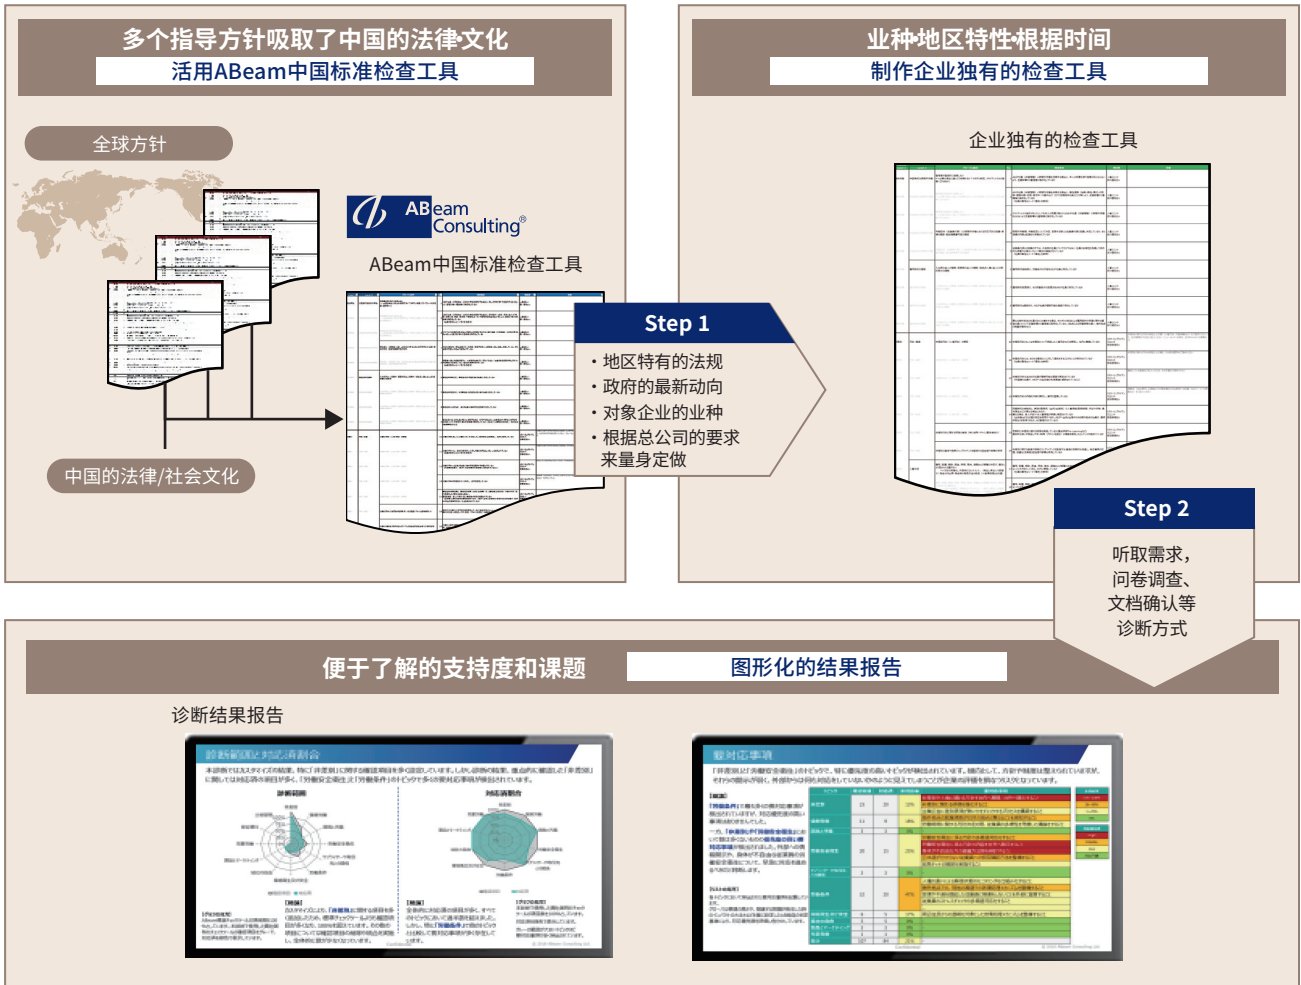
多个指导方针吸取了中国的法律文化
活用ABeam中国标准检查工具

全球方针

ABeam Consulting®

ABeam中国标准检查工具

Step 1
・地区特有的法规
・政府的最新动向
・对象企业的业种
・根据总公司的要求来量身定做

中国的法律/社会文化

业种·地区特性·根据时间
制作企业独有的检查工具

企业独有的检查工具

Step 2
听取需求，
问卷调查、
文档确认等
诊断方式

便于了解的支持度和课题

图形化的结果报告

诊断结果报告

診断範囲 対応済割合

要対応事項